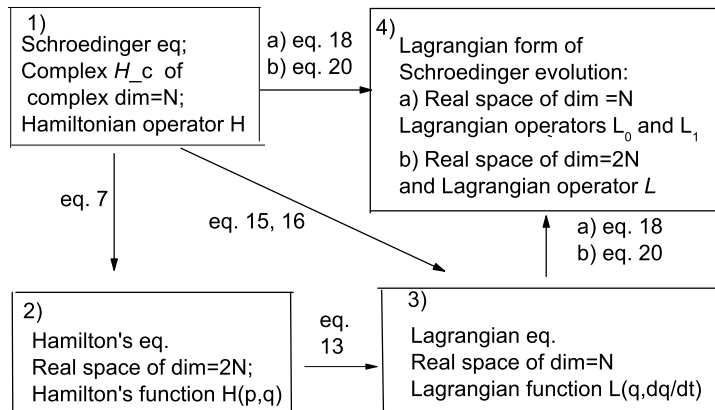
1)
Schroedinger eq;
Complex $H\_c$ of complex dim=N;
Hamiltonian operator H

a) eq. 18
b) eq. 20

4)
Lagrangian form of Schroedinger evolution:
a) Real space of dim =N
Lagrangian operators $L_0$ and $L_1$
b) Real space of dim=2N
and Lagrangian operator $L$

eq. 7

eq. 15, 16

a) eq. 18
b) eq. 20

2)
Hamilton's eq.
Real space of dim=2N;
Hamilton's function H(p,q)

eq. 13

3)
Lagrangian eq.
Real space of dim=N
Lagrangian function L(q,dq/dt)